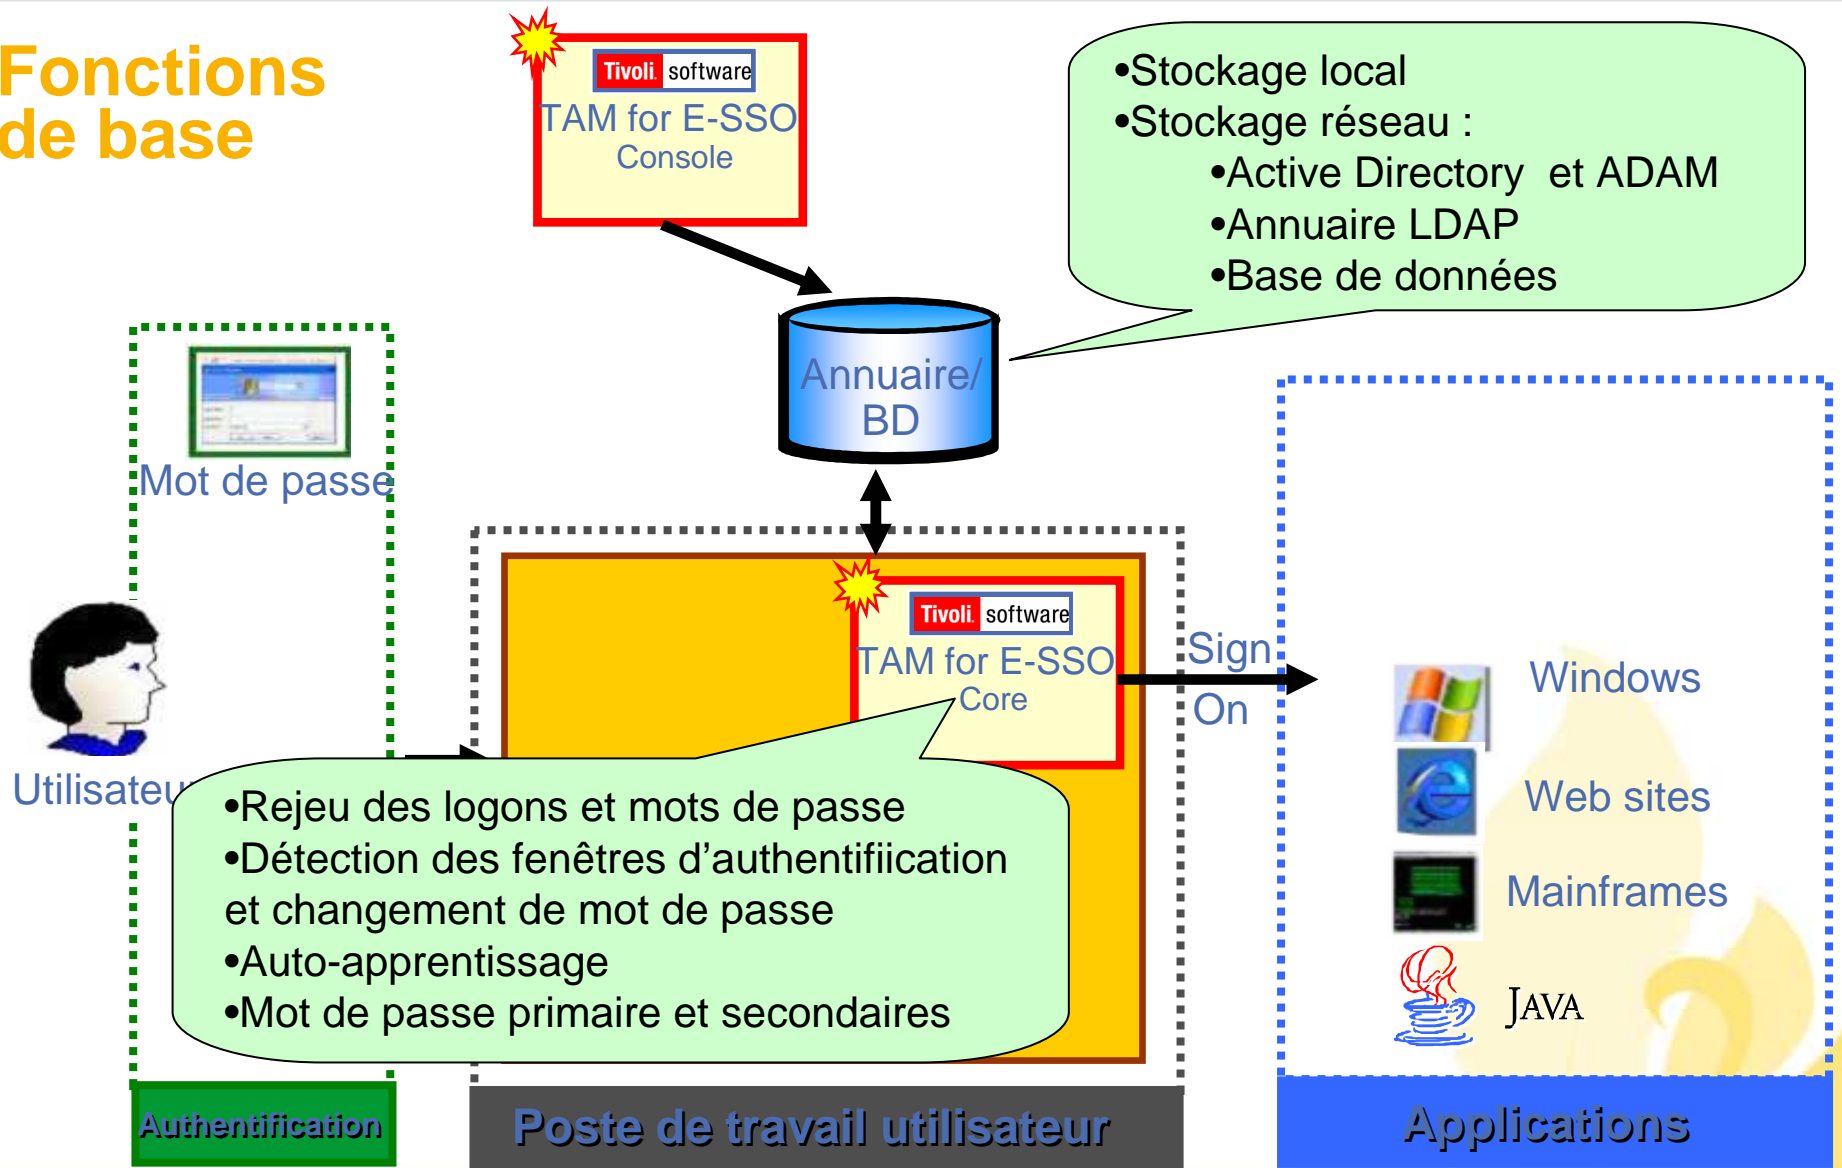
Fonctions de base

Tivoli software
TAM for E-SSO
Console

•Stockage local
•Stockage réseau :
•Active Directory et ADAM
•Annuaire LDAP
•Base de données

Annuaire/
BD

Mot de passe

Utilisateu

Tivoli software
TAM for E-SSO
Core

Sign
On

Windows

Web sites

Mainframes

JAVA

•Rejeu des logons et mots de passe
•Détection des fenêtres d'authentifiication et changement de mot de passe
•Auto-apprentissage
•Mot de passe primaire et secondaires

Authentification

Poste de travail utilisateur

Applications